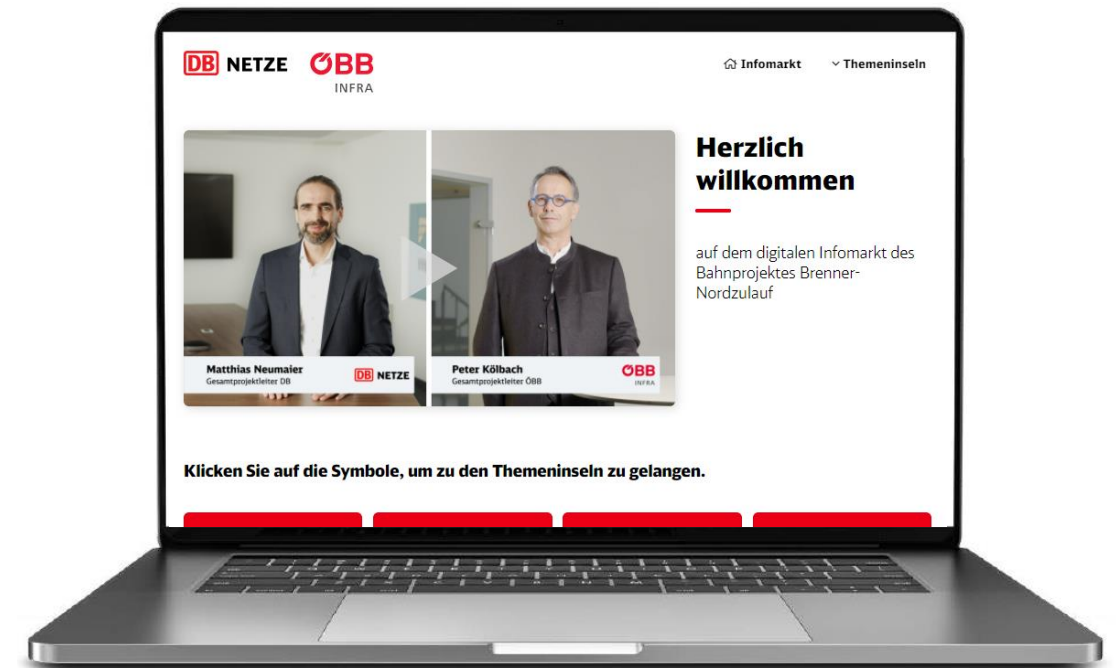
DB NETZE ÖBB INFRA

Infomarkt

Themeninseln

Matthias Neumaier
Gesamtprojektleiter DB

DB NETZE

Peter Kölbach
Gesamtprojektleiter ÖBB

ÖBB INFRA

Herzlich willkommen

auf dem digitalen Infomarkt des Bahnprojektes Brenner-Nordzulauf

Klicken Sie auf die Symbole, um zu den Themeninseln zu gelangen.